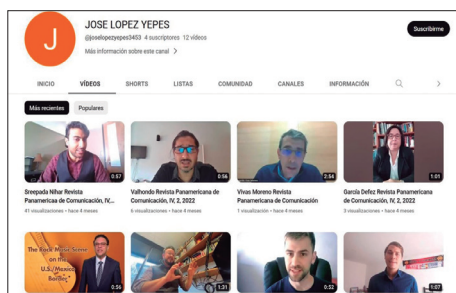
J

JOSE LOPEZ YEPES

@joselopezyepes3453 4 suscriptores 12 videos

Más información sobre este canal >

Suscribirme

INICIO VÍDEOS SHORTS LISTAS COMUNIDAD CANALES INFORMACIÓN

Más recientes Populares

0:57
Sreepada Nihar Revista Panamericana de Comunicación, IV, 2, 2022
41 visualizaciones • hace 4 meses

0:56
Valhondo Revista Panamericana de Comunicación, IV, 2, 2022
6 visualizaciones • hace 4 meses

2:54
Vivas Moreno Revista Panamericana de Comunicación
1 visualización • hace 4 meses

1:01
García Defez Revista Panamericana de Comunicación, IV, 2, 2022
3 visualizaciones • hace 4 meses

The Rock Music Scene on the U.S./Mexico Border

0:56

1:31

0:52

1:07